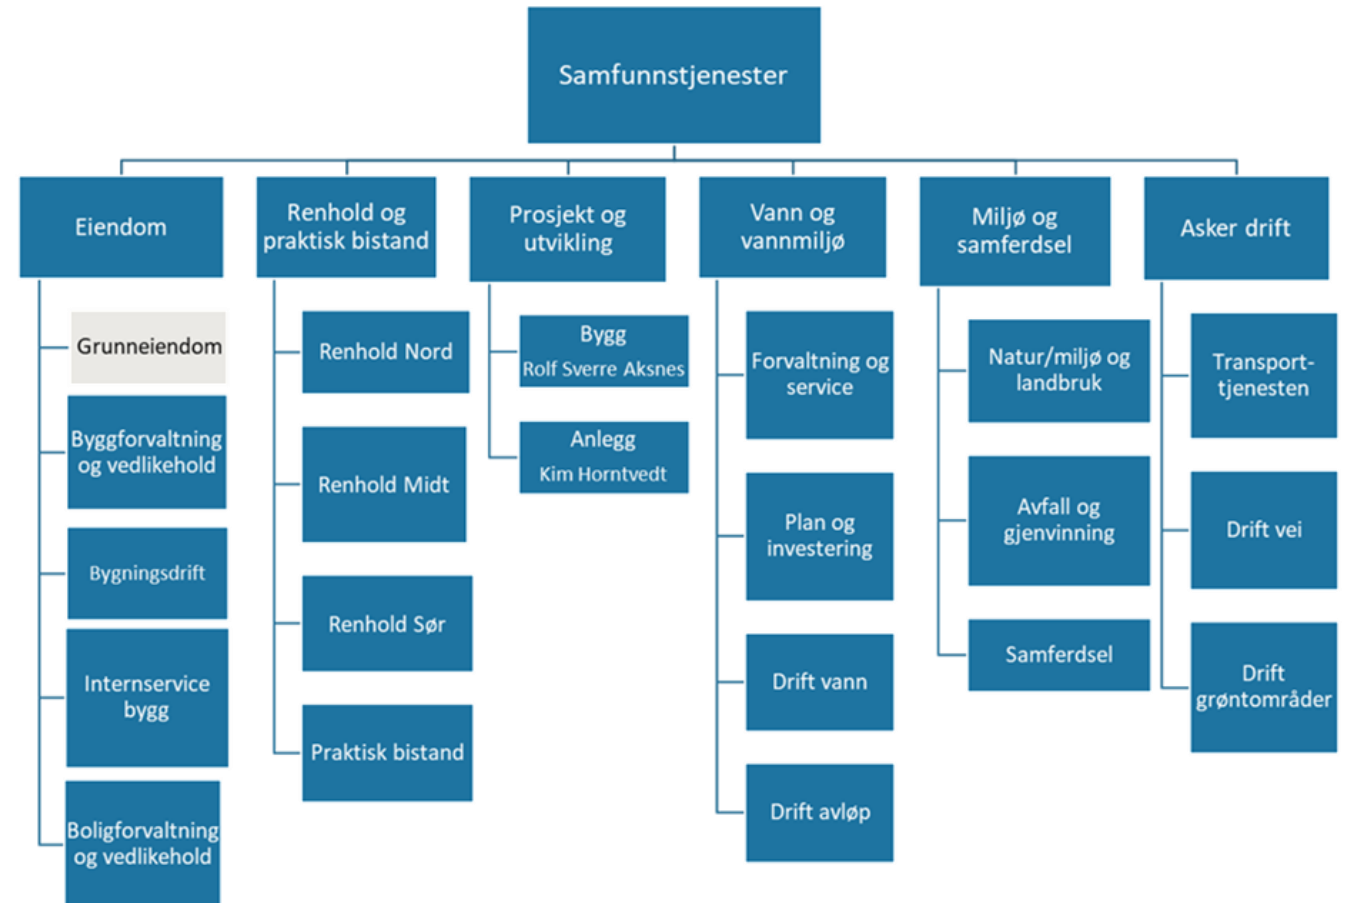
Samfunnstjenester

Eiendom

Grunneiendom

Byggforvaltning og vedlikehold

Bygningsdrift

Internservice bygg

Boligforvaltning og vedlikehold

Renhold og praktisk bistand

Renhold Nord

Renhold Midt

Renhold Sør

Praktisk bistand

Prosjekt og utvikling

Bygg
Rolf Sverre Aksnes

Anlegg
Kim Horntvedt

Vann og vannmiljø

Forvaltning og service

Plan og investering

Drift vann

Drift avløp

Miljø og samferdsel

Natur/miljø og landbruk

Avfall og gjenvinning

Samferdsel

Asker drift

Transport-tjenesten

Drift vei

Drift grøntområder